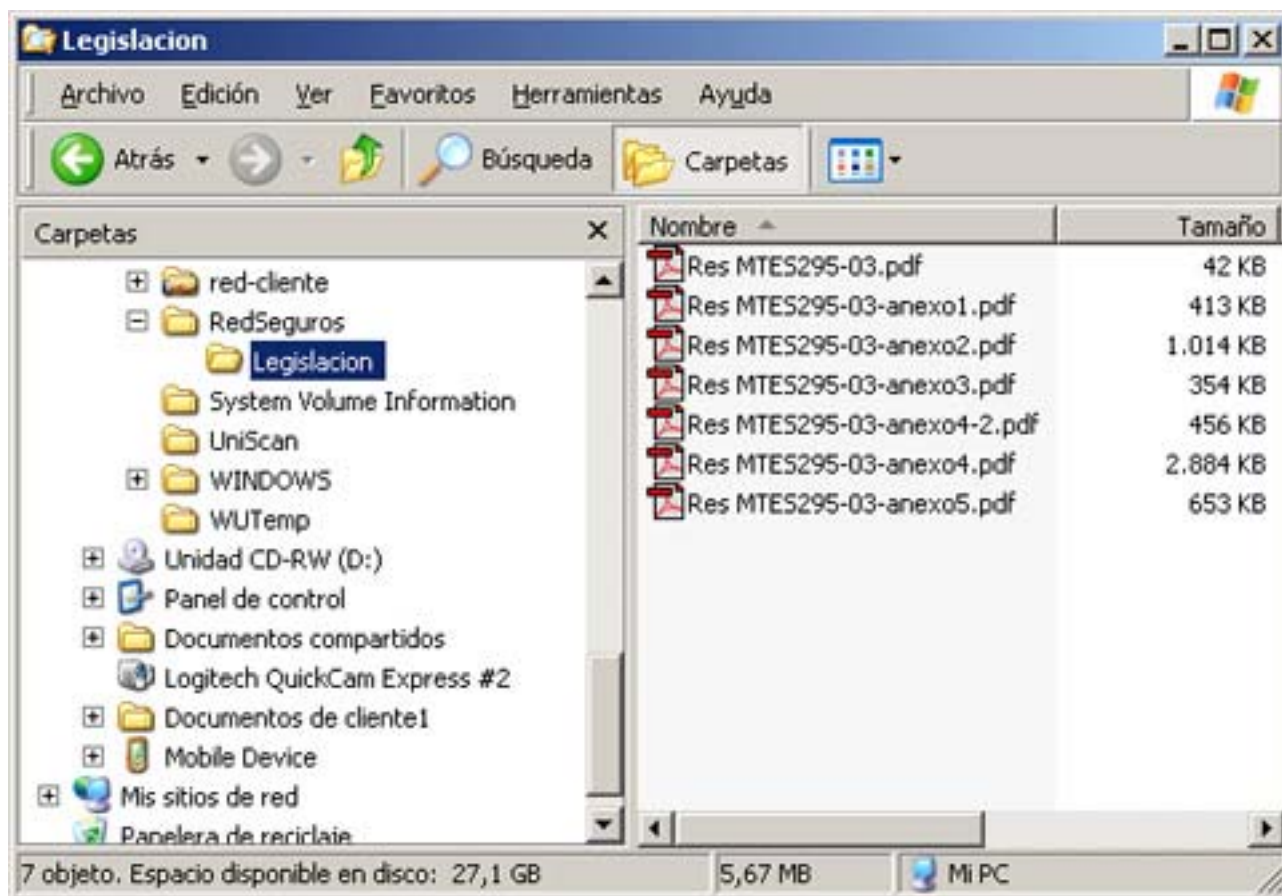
Legislacion

Archivo Edición Ver Favoritos Herramientas Ayuda

Atrás Búsqueda Carpetas

Carpetas ×

red-cliente
RedSeguros
Legislacion
System Volume Information
UniScan
WINDOWS
WUTemp
Unidad CD-RW (D:)
Panel de control
Documentos compartidos
Logitech QuickCam Express #2
Documentos de cliente1
Mobile Device
Mis sitios de red
Papelera de reciclaje

| Nombre | Tamaño |
|---|---|
| Res MTES295-03.pdf | 42 KB |
| Res MTES295-03-anexo1.pdf | 413 KB |
| Res MTES295-03-anexo2.pdf | 1.014 KB |
| Res MTES295-03-anexo3.pdf | 354 KB |
| Res MTES295-03-anexo4-2.pdf | 456 KB |
| Res MTES295-03-anexo4.pdf | 2.884 KB |
| Res MTES295-03-anexo5.pdf | 653 KB |

7 objeto. Espacio disponible en disco: 27,1 GB 5,67 MB Mi PC